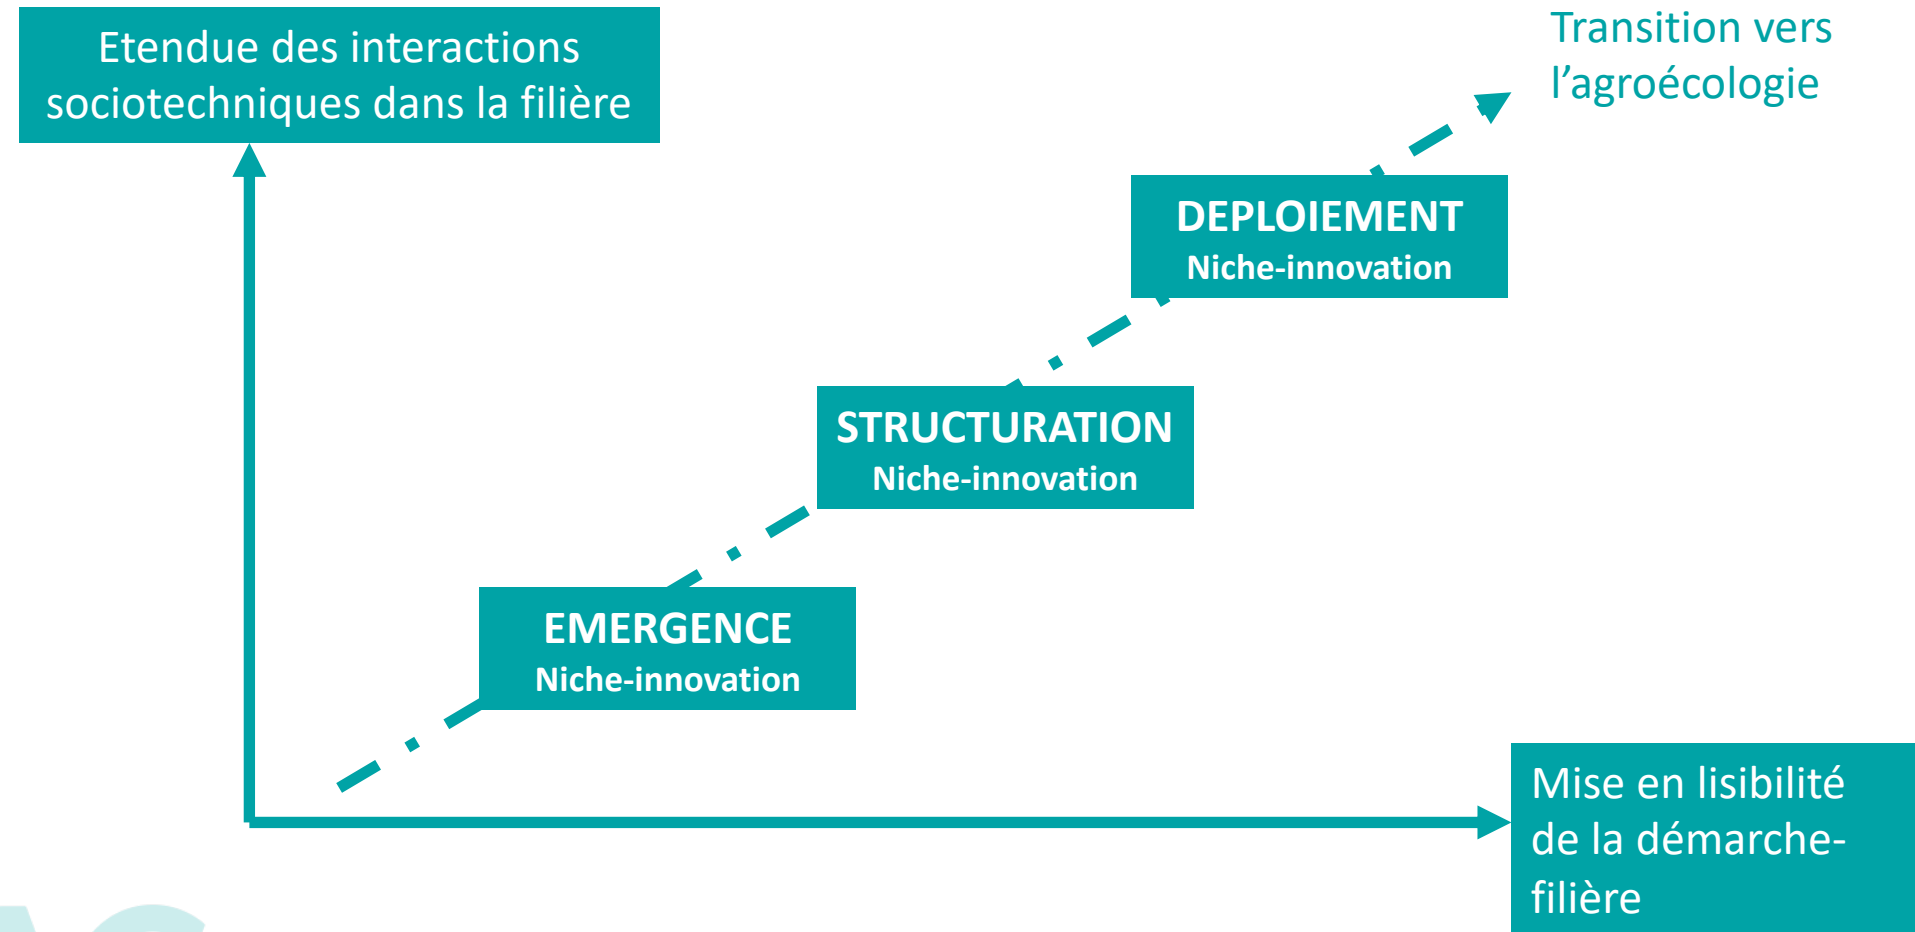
Etendue des interactions sociotechniques dans la filière

Transition vers l'agroécologie

DEPLOIEMENT
Niche-innovation

STRUCTURATION
Niche-innovation

EMERGENCE
Niche-innovation

Mise en lisibilité de la démarche-filière